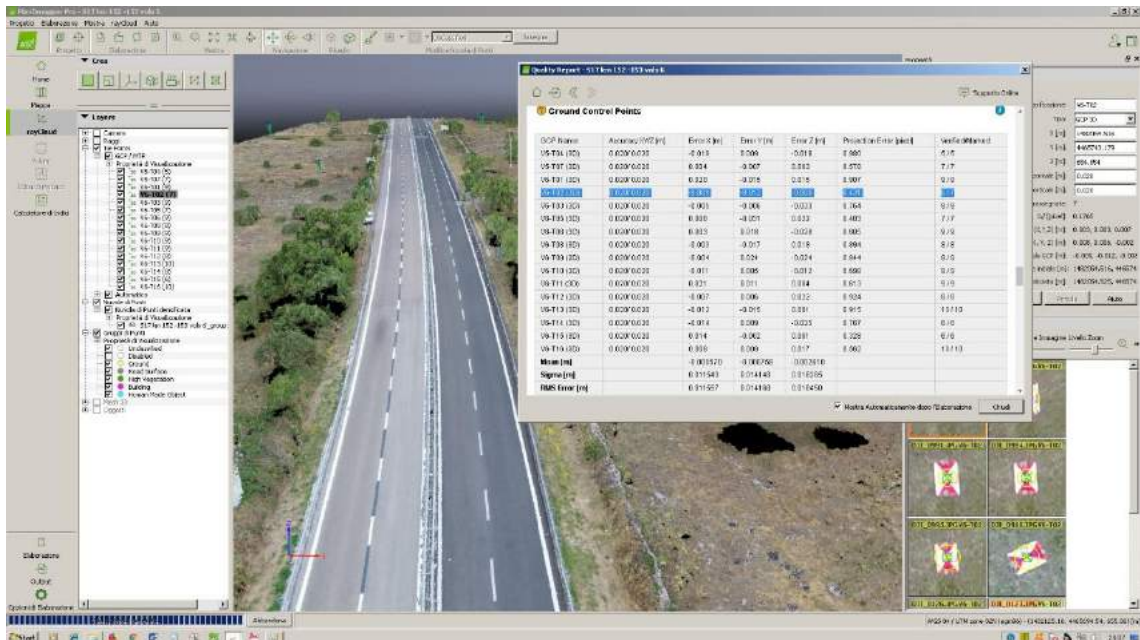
Pix4Dmapper Pro - SS7 km 152 - 153 volo 6

Progetto Elaborazione Mostra rayCloud Aiuto

Progetto Elaborazione Mostra Navigazione Rendi Profilo Modalità

Crea

Home

Mappa

rayCloud

Calcolatore di Indici

Layers

Camere
Raggi
Tie Points
GCP / MTP

Automatico
Nuvola di Punti
Gruppi di Punti
Unclassified
Disabled
Ground
Road Surface
High Vegetation
Building
Human Made Object
Mesh 3D
Oggetti

Elaborazione
Output
Opzioni di Elaborazione

Quality Report - SS7 km 152 - 153 volo 6

Supporto Online

Ground Control Points

| GCP Name | Accuracy XY/Z [m] | Error X [m] | Error Y [m] | Error Z [m] | Projection Error [pixel] | Verified/Marked |
|---|---|---|---|---|---|---|
| VS-T04 (3D) | 0.020/ 0.020 | -0.013 | 0.009 | -0.018 | 0.980 | 6 / 7 |
| VS-T05 (3D) | 0.020/ 0.020 | 0.024 | -0.007 | 0.012 | 0.578 | 7 / 7 |
| VS-T01 (3D) | 0.020/ 0.020 | 0.020 | -0.016 | 0.016 | 0.997 | 9 / 9 |
| VS-T02 (3D) | 0.020/ 0.020 | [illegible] | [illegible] | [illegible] | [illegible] | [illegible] |
| VS-T03 (3D) | 0.020/ 0.020 | -0.001 | -0.006 | -0.023 | 0.764 | 8 / 8 |
| VS-T05 (3D) | 0.020/ 0.020 | 0.000 | -0.051 | 0.033 | 0.403 | 7 / 7 |
| VS-T06 (3D) | 0.020/ 0.020 | 0.003 | 0.018 | -0.028 | 0.005 | 9 / 9 |
| VS-T08 (3D) | 0.020/ 0.020 | -0.003 | -0.017 | 0.019 | 0.094 | 8 / 8 |
| VS-T09 (3D) | 0.020/ 0.020 | -0.004 | 0.024 | -0.024 | 0.644 | 8 / 8 |
| VS-T10 (3D) | 0.020/ 0.020 | -0.011 | 0.005 | -0.012 | 0.698 | 9 / 9 |
| VS-T11 (3D) | 0.020/ 0.020 | 0.021 | 0.011 | 0.034 | 0.613 | 9 / 9 |
| VS-T12 (3D) | 0.020/ 0.020 | -0.007 | 0.006 | 0.032 | 0.924 | 9 / 9 |
| VS-T13 (3D) | 0.020/ 0.020 | -0.012 | -0.015 | 0.001 | 0.915 | 10 / 10 |
| VS-T14 (3D) | 0.020/ 0.020 | -0.014 | 0.009 | -0.025 | 0.767 | 6 / 9 |
| VS-T15 (3D) | 0.020/ 0.020 | 0.014 | -0.002 | 0.001 | 0.328 | 6 / 6 |
| VS-T16 (3D) | 0.020/ 0.020 | 0.008 | 0.009 | 0.017 | 0.862 | 10 / 10 |
| Mean [m] | | -0.001520 | -0.000768 | 0.002010 | | |
| Sigma [m] | | 0.011543 | 0.014443 | 0.018295 | | |
| RMS Error [m] | | 0.011557 | 0.014460 | 0.018450 | | |

Mostra Automaticamente dopo l'Elaborazione

Chiudi

VS-T02
GCP 3D
4465793.179
Aiuto

Elaborazione

WGS 84 / UTM zone 33N (egm96)